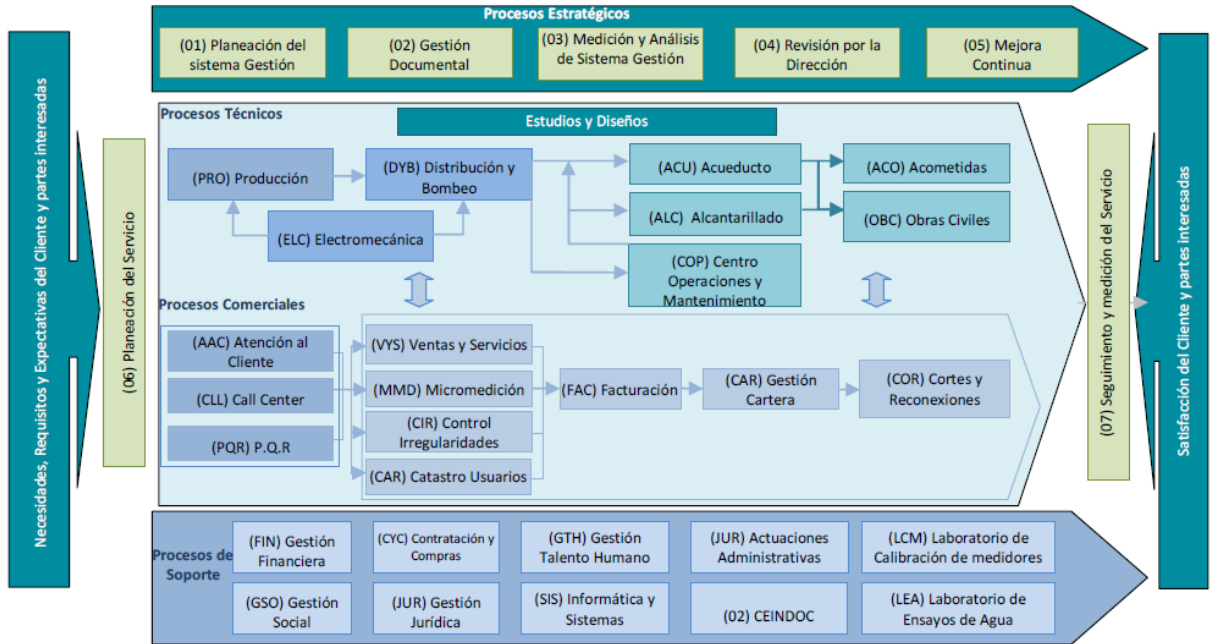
Necesidades, Requisitos y Expectativas del Cliente y partes interesadas

Procesos Estratégicos

(01) Planeación del sistema Gestión

(02) Gestión Documental

(03) Medición y Análisis de Sistema Gestión

(04) Revisión por la Dirección

(05) Mejora Continua

(06) Planeación del Servicio

Procesos Técnicos

Estudios y Diseños

(PRO) Producción

(DYB) Distribución y Bombeo

(ELC) Electromecánica

(ACU) Acueducto

(ALC) Alcantarillado

(COP) Centro Operaciones y Mantenimiento

(ACO) Acometidas

(OBC) Obras Civiles

Procesos Comerciales

(AAC) Atención al Cliente

(CLL) Call Center

(PQR) P.Q.R

(VYS) Ventas y Servicios

(MMD) Micromedición

(CIR) Control Irregularidades

(CAR) Catastro Usuarios

(FAC) Facturación

(CAR) Gestión Cartera

(COR) Cortes y Reconexiones

(07) Seguimiento y medición del Servicio

Satisfacción del Cliente y partes interesadas

Procesos de Soporte

(FIN) Gestión Financiera

(CYC) Contratación y Compras

(GTH) Gestión Talento Humano

(JUR) Actuaciones Administrativas

(LCM) Laboratorio de Calibración de medidores

(GSO) Gestión Social

(JUR) Gestión Jurídica

(SIS) Informática y Sistemas

(02) CEINDOC

(LEA) Laboratorio de Ensayos de Agua